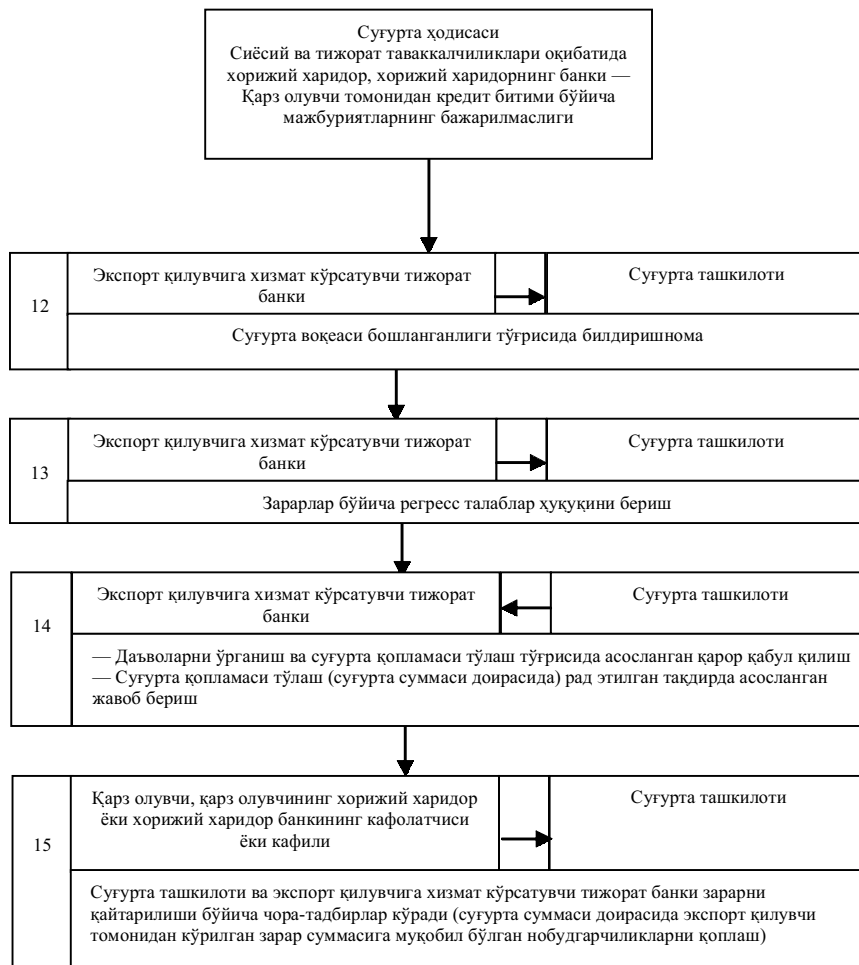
Суғурта ҳодисаси
Сиёсий ва тижорат таваккалчиликлари оқибатида хорижий харидор, хорижий харидорнинг банки — Қарз олувчи томонидан кредит битими бўйича мажбуриятларнинг бажарилмаслиги

12

Экспорт қилувчига хизмат кўрсатувчи тижорат банки

Суғурта ташкилоти

Суғурта воқеаси бошланганлиги тўғрисида билдиришнома

13

Экспорт қилувчига хизмат кўрсатувчи тижорат банки

Суғурта ташкилоти

Зарарлар бўйича регресс талаблар ҳуқуқини бериш

14

Экспорт қилувчига хизмат кўрсатувчи тижорат банки

Суғурта ташкилоти

— Даъволарни ўрганиш ва суғурта қопламаси тўлаш тўғрисида асосланган қарор қабул қилиш
— Суғурта қопламаси тўлаш (суғурта суммаси доирасида) рад этилган тақдирда асосланган жавоб бериш

15

Қарз олувчи, қарз олувчининг хорижий харидор ёки хорижий харидор банкининг кафолатчиси ёки кафили

Суғурта ташкилоти

Суғурта ташкилоти ва экспорт қилувчига хизмат кўрсатувчи тижорат банки зарарни қайтарилиши бўйича чора-тадбирлар кўради (суғурта суммаси доирасида экспорт қилувчи томонидан кўрилган зарар суммасига муқобил бўлган нобудгарчиликларни қоплаш)